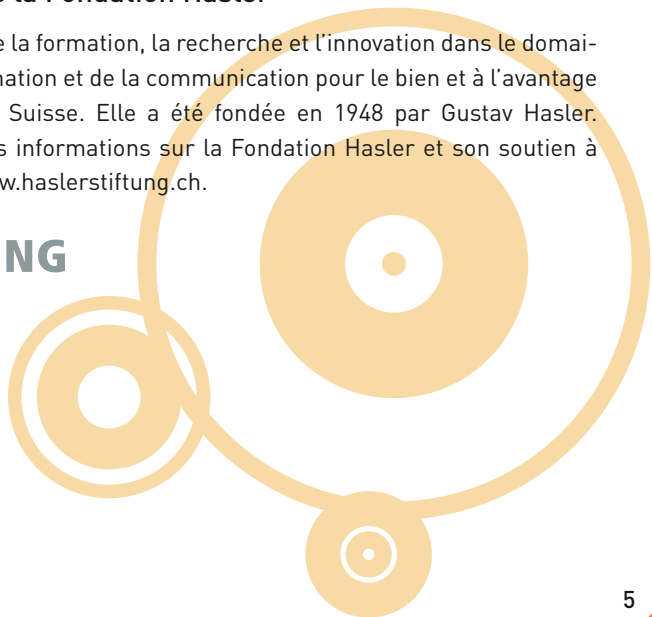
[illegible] la Fondation Hasler

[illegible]e la formation, la recherche et l'innovation dans le domai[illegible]nation et de la communication pour le bien et à l'avantage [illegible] Suisse. Elle a été fondée en 1948 par Gustav Hasler. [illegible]s informations sur la Fondation Hasler et son soutien à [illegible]w.haslerstiftung.ch.

NG

5